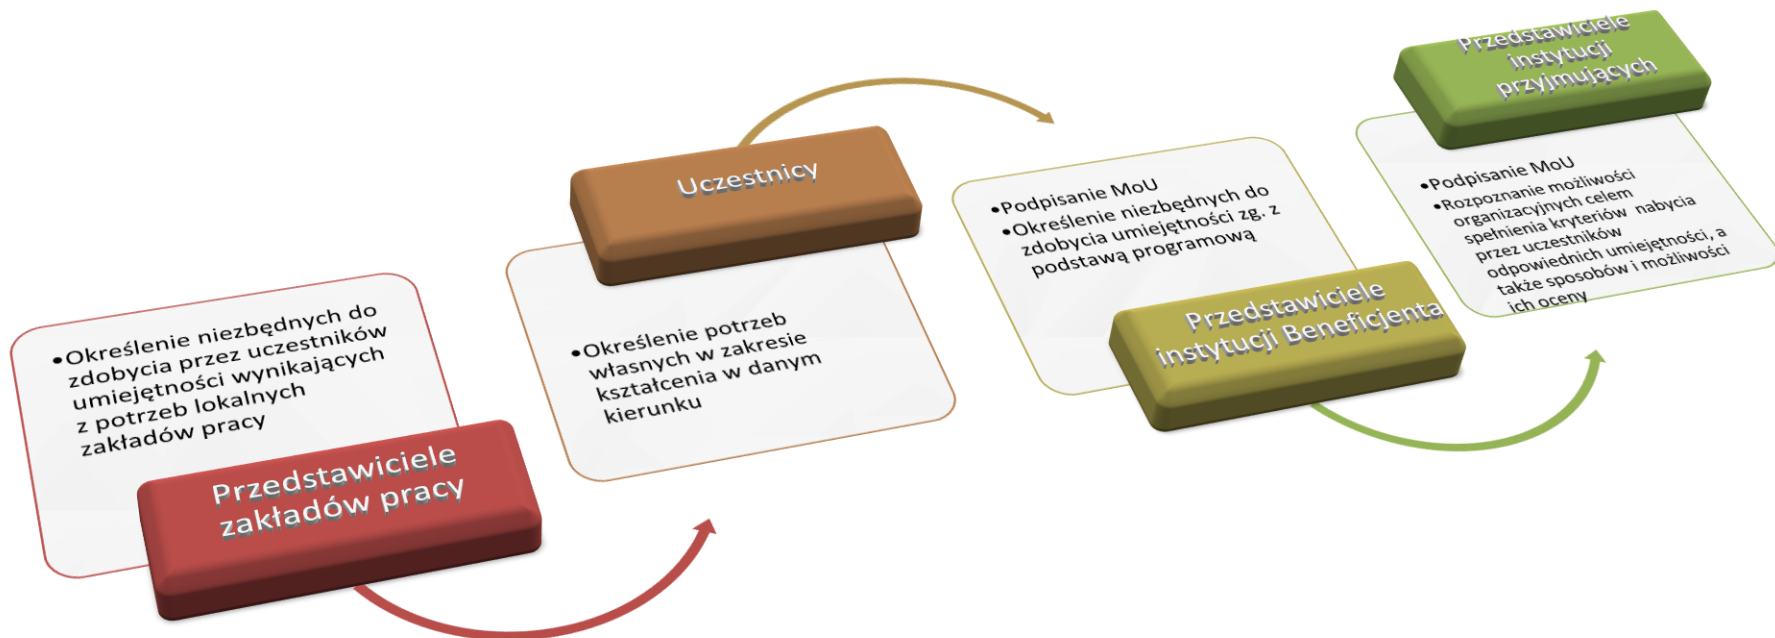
•Określenie niezbędnych do zdobycia przez uczestników umiejętności wynikających z potrzeb lokalnych zakładów pracy

Przedstawiciele zakładów pracy

Uczestnicy

•Określenie potrzeb własnych w zakresie kształcenia w danym kierunku

•Podpisanie MoU
•Określenie niezbędnych do zdobycia umiejętności zg. z podstawą programową

Przedstawiciele instytucji Beneficjenta

Przedstawiciele instytucji przyjmujących

•Podpisanie MoU
•Rozpoznanie możliwości organizacyjnych celem spełnienia kryteriów nabycia przez uczestników odpowiednich umiejętności, a także sposobów i możliwości ich oceny